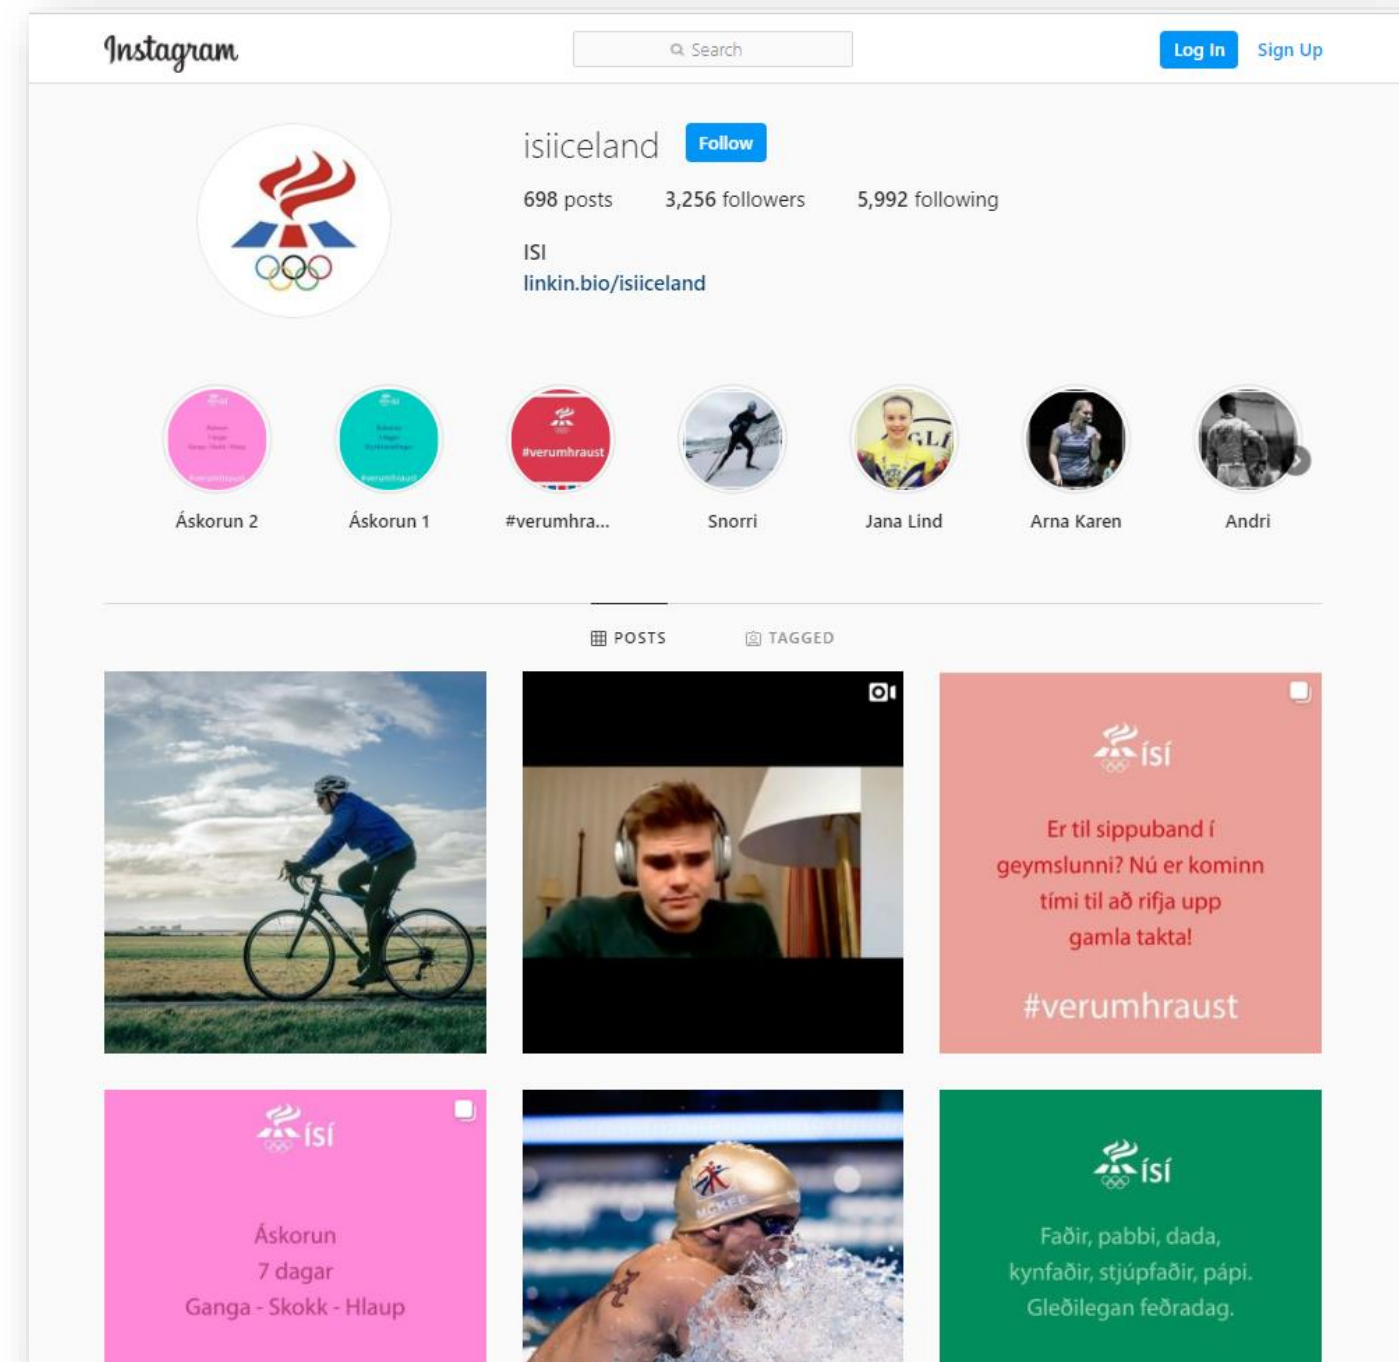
Instagram

Search

Log In Sign Up

isiiceland Follow

698 posts 3,256 followers 5,992 following

ISI
linkin.bio/isiiceland

Áskorun 2

Áskorun 1

#verumhraust
#verumhra...

Snorri

Jana Lind

Arna Karen

Andri

POSTS TAGGED

ÍSÍ
Er til sippuband í geymslunni? Nú er kominn tími til að rifja upp gamla takta!
#verumhraust

ÍSÍ
Áskorun
7 dagar
Ganga - Skokk - Hlaup

MCKEE

ÍSÍ
Faðir, pabbi, dada, kynfaðir, stjúpfaðir, pápi.
Gleðilegan feðradag.